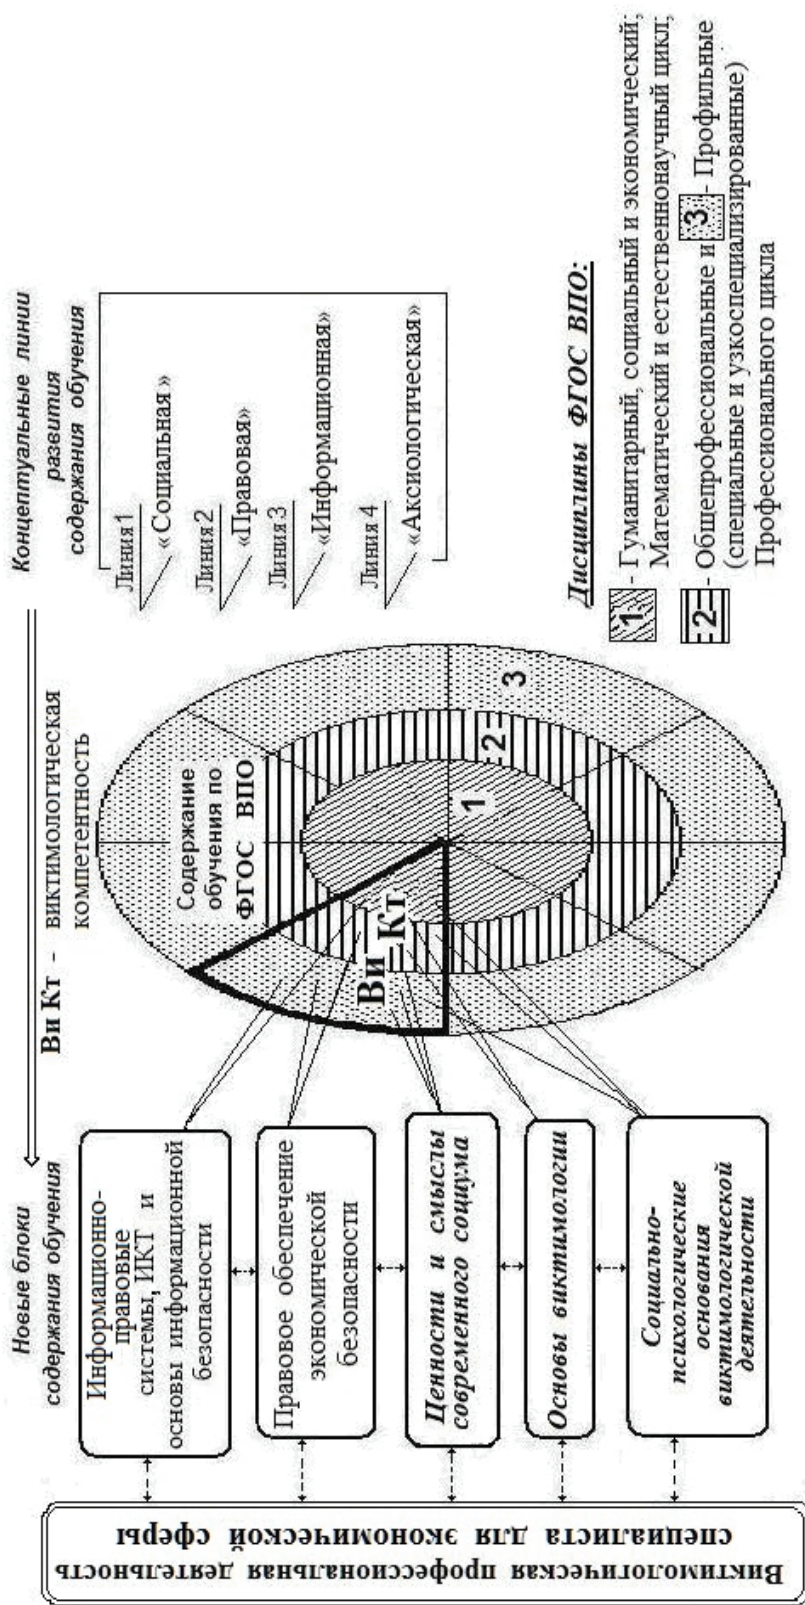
Новые блоки содержания обучения

Ви Кт - виктимологическая компетентность

Концептуальные линии развития содержания обучения

Информационно-правовые системы, ИКТ и основы информационной безопасности

Правовое обеспечение экономической безопасности

Ценности и смыслы современного социума

Основы виктимологии

Социально-психологические основания виктимологической деятельности

Содержание обучения по ФГОС ВПО

Ви Кт

1

2

3

Линия 1 «Социальная»

Линия 2 «Правовая»

Линия 3 «Информационная»

Линия 4 «Аксиологическая»

Дисциплины ФГОС ВПО:

1 - Гуманитарный, социальный и экономический; Математический и естественнонаучный цикл;

2 - Общепрофессиональные и 3 - Профильные (специальные и узкоспециализированные) Профессионального цикла

Виктимологическая профессиональная деятельность специалиста для экономической сферы